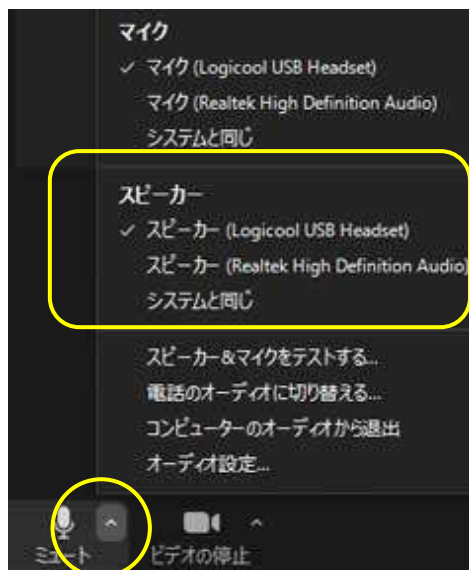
マイク
✓ マイク (Logicool USB Headset)
マイク (Realtek High Definition Audio)
システムと同じ

スピーカー
✓ スピーカー (Logicool USB Headset)
スピーカー (Realtek High Definition Audio)
システムと同じ

スピーカー&マイクをテストする...
電話のオーディオに切り替える...
コンピューターのオーディオから退出
オーディオ設定...

ミュート
ビデオの停止